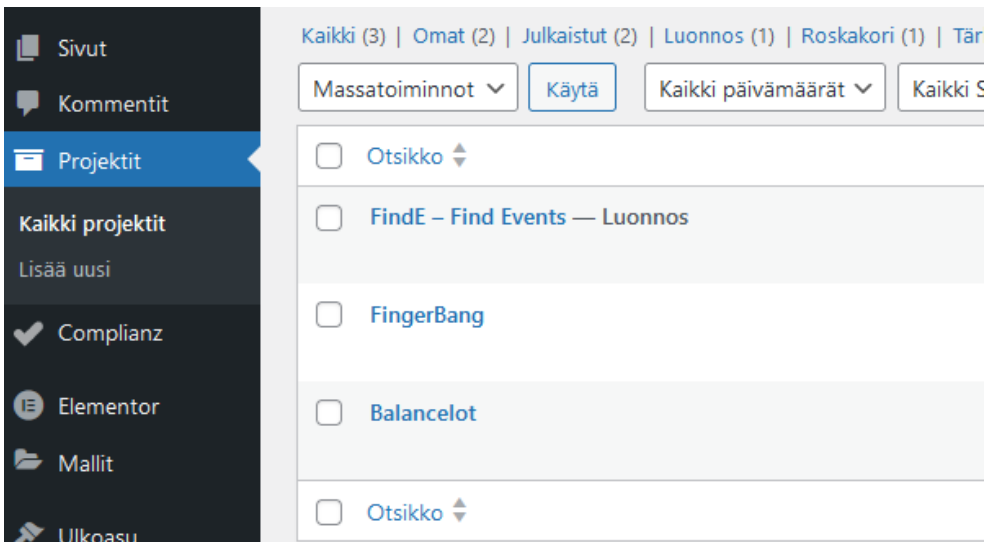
Sivut
Kommentit
Projektit
Kaikki projektit
Lisää uusi
Complianz
Elementor
Mallit
Ulkoasu

Kaikki (3) | Omat (2) | Julkaistut (2) | Luonnos (1) | Roskakori (1) | Tär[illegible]

Massatoiminnot
Käytä
Kaikki päivämäärät
Kaikki S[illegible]

Otsikko
FindE – Find Events — Luonnos
FingerBang
Balancelot
Otsikko